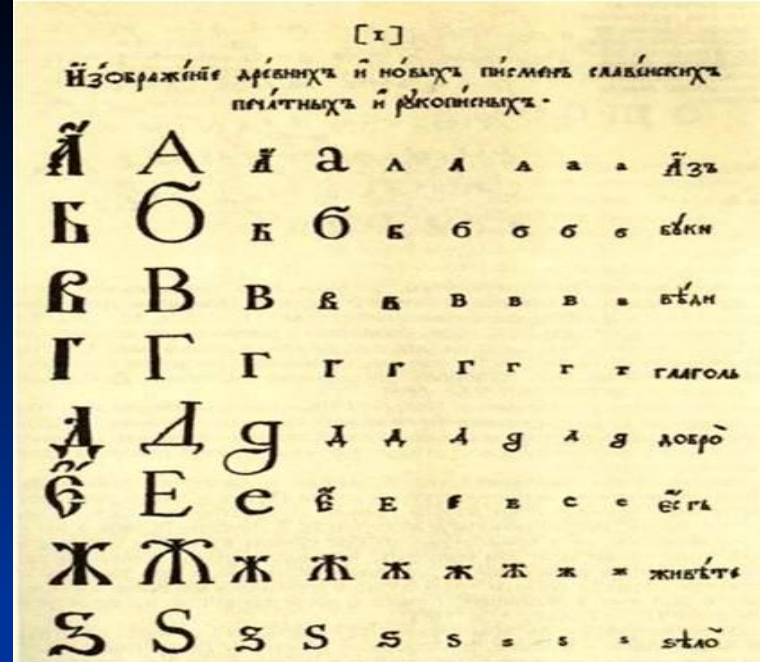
[I]

Изображеніе древнихъ и новыхъ писменъ славенскихъ печатныхъ и рукописныхъ.

| | | | | | | | | | |
|---|---|---|---|---|---|---|---|---|---|
| А | А | а | а | а | а | а | а | а | Азъ |
| Б | Б | б | б | б | б | б | б | б | Буки |
| В | В | в | в | в | в | в | в | в | Веди |
| Г | Г | г | г | г | г | г | г | г | Глаголь |
| Д | Д | д | д | д | д | д | д | д | Добро |
| Є | Е | е | е | е | е | е | е | е | Есть |
| Ж | Ж | ж | ж | ж | ж | ж | ж | ж | Живѣте |
| Ѕ | Ѕ | ѕ | ѕ | ѕ | ѕ | ѕ | ѕ | ѕ | Ѕело |